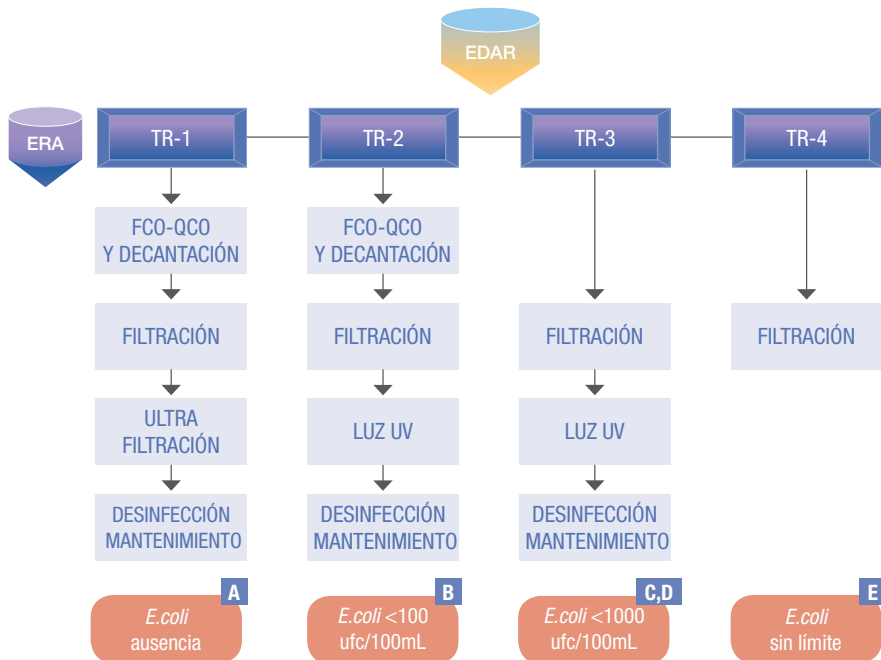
EDAR

ERA

TR-1

TR-2

TR-3

TR-4

FCO-QCO Y DECANTACIÓN

FILTRACIÓN

ULTRA FILTRACIÓN

DESINFECCIÓN MANTENIMIENTO

A

E.coli ausencia

FCO-QCO Y DECANTACIÓN

FILTRACIÓN

LUZ UV

DESINFECCIÓN MANTENIMIENTO

B

E.coli <100 ufc/100mL

FILTRACIÓN

LUZ UV

DESINFECCIÓN MANTENIMIENTO

C,D

E.coli <1000 ufc/100mL

FILTRACIÓN

E

E.coli sin límite